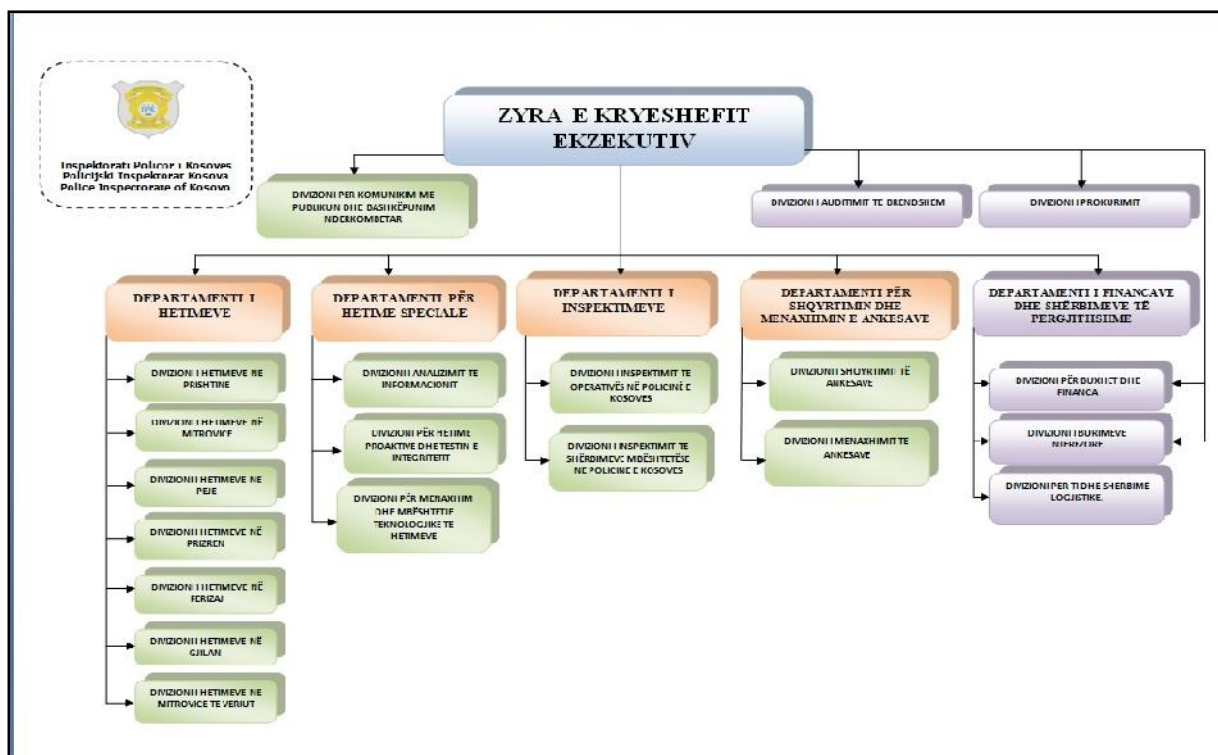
Inspektorati Policor i Kosoves
Policijski Inspektorat Kosova
Police Inspectorate of Kosovo

ZYRA E KRYESHEFIT EKZEKUTIV

DIVIZIONI PER KOMUNIKIM ME PUBLIKUN DHE BASHKËPUNIM NDERKOMBETAR

DIVIZIONI I AUDITIMIT TE BRENDSHEM

DIVIZIONI I PROKURIMIT

DEPARTAMENTI I HETIMEVE

DIVIZIONI I HETIMEVE NE PRISHTINE

DIVIZIONI I HETIMEVE NË MITROVICE

DIVIZIONI I HETIMEVE NE PEJE

DIVIZIONI I HETIMEVE NË PRIZREN

DIVIZIONI I HETIMEVE NË FERIZAJ

DIVIZIONI HETIMEVE NË GJILAN

DIVIZIONI HETIMEVE NE MITROVICE TE VERIUT

DEPARTAMENTI PËR HETIME SPECIALE

DIVIZIONI I ANALIZIMIT TE INFORMACIONIT

DIVIZIONI PËR HETIME PROAKTIVE DHE TESTIN E INTEGRITETIT

DIVIZIONI PËR MENAXHIM DHE MBËSHTETJE TEKNOLOGJIKE TE HETIMEVE

DEPARTAMENTI I INSPEKTIMEVE

DIVIZIONI I INSPEKTIMIT TE OPERATIVËS NË POLICINË E KOSOVES

DIVIZIONI I INSPEKTIMIT TE SHËRBIMEVE MBËSHTETËSE NE POLICINE E KOSOVES

DEPARTAMENTI PËR SHQYRTIMIN DHE MENAXHIMIN E ANKESAVE

DIVIZIONI I SHQYRTIMIT TË ANKESAVE

DIVIZIONI I MENAXHIMIT TE ANKESAVE

DEPARTAMENTI I FINANCAVE DHE SHËRBIMEVE TË PERGJITHSHME

DIVIZIONI PËR BUXHET DHE FINANCA

DIVIZIONI I BURIMEVE NJEREZORE

DIVIZIONI PER TI DHE SHERBIME LOGJISTIKE.